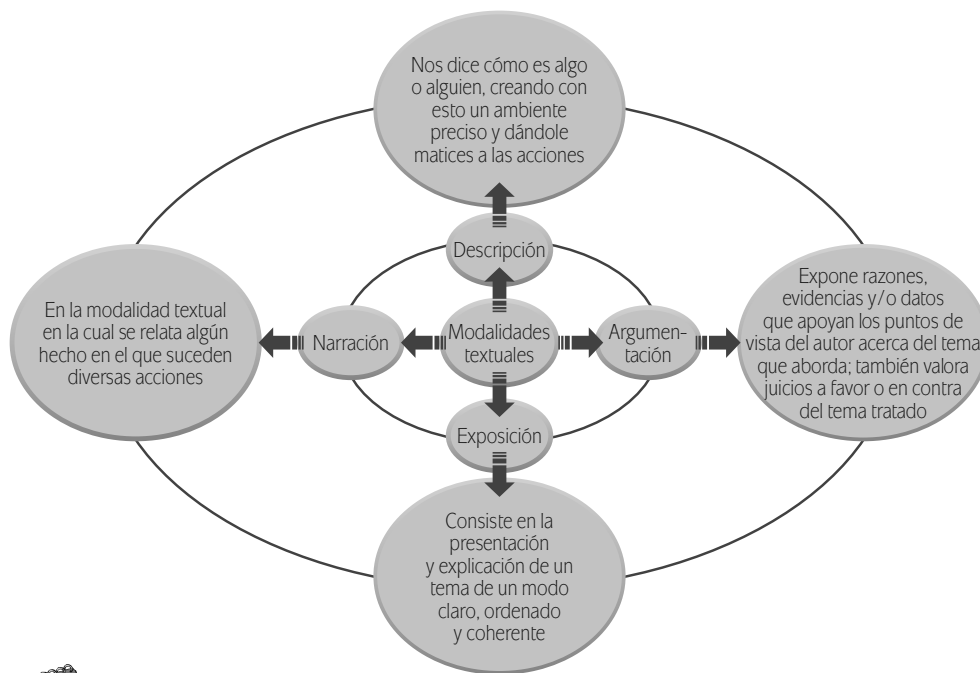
Nos dice cómo es algo o alguien, creando con esto un ambiente preciso y dándole matices a las acciones

Descripción

En la modalidad textual en la cual se relata algún hecho en el que suceden diversas acciones

Narración

Modalidades textuales

Argumentación

Expone razones, evidencias y/o datos que apoyan los puntos de vista del autor acerca del tema que aborda; también valora juicios a favor o en contra del tema tratado

Exposición

Consiste en la presentación y explicación de un tema de un modo claro, ordenado y coherente